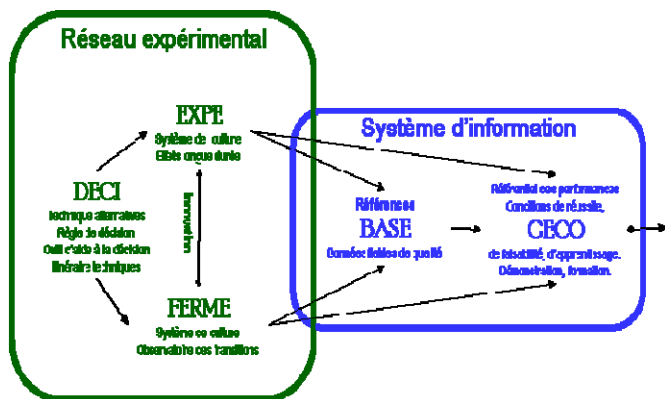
Réseau expérimental

EXPE
Système de culture
Effets longue durée

DECI
Technique alternatives
Règle de décision
Outil d'aide à la décision
Itinéraire techniques

Innovation

FERME
Système de culture
Observatoire des transitions

Système d'information

Références
BASE
Données fiables de qualité

Référentiel des performances
Conditions de réussite,
CECO
de faisabilité, d'apprentissage.
Démonstration, formation.